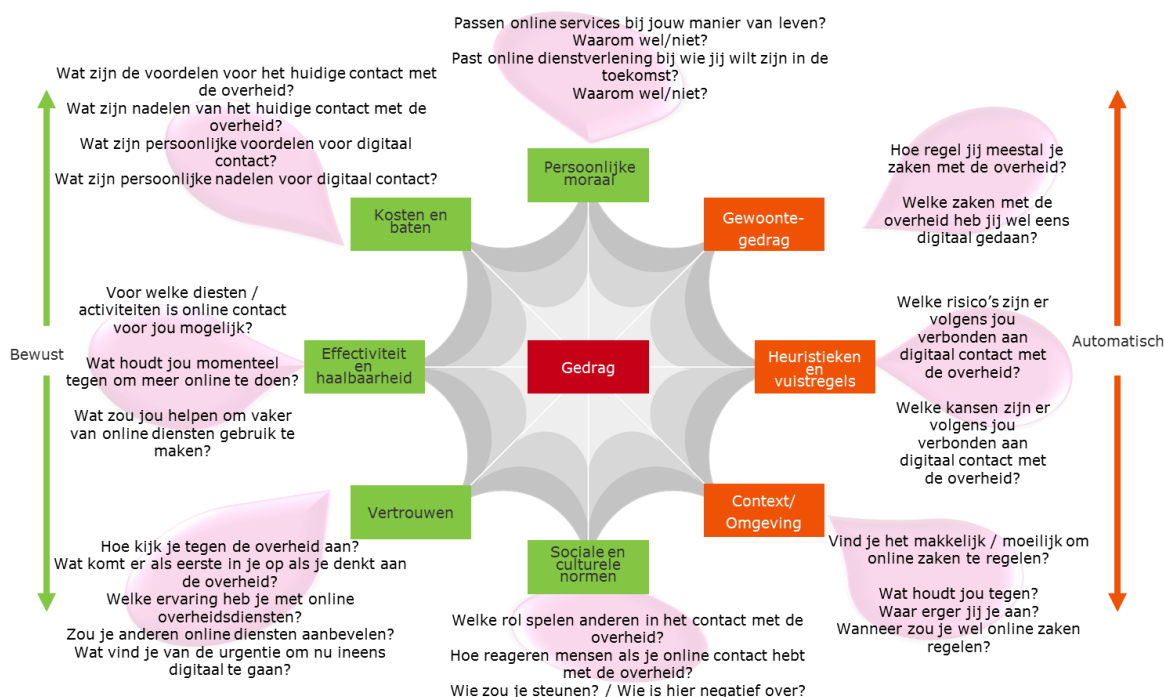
Passen online services bij jouw manier van leven?
Waarom wel/niet?
Past online dienstverlening bij wie jij wilt zijn in de toekomst?
Waarom wel/niet?

Wat zijn de voordelen voor het huidige contact met de overheid?
Wat zijn nadelen van het huidige contact met de overheid?
Wat zijn persoonlijke voordelen voor digitaal contact?
Wat zijn persoonlijke nadelen voor digitaal contact?

Persoonlijke moraal

Hoe regel jij meestal je zaken met de overheid?

Welke zaken met de overheid heb jij wel eens digitaal gedaan?

Kosten en baten

Gewoonte-gedrag

Voor welke diesten / activiteiten is online contact voor jou mogelijk?

Wat houdt jou momenteel tegen om meer online te doen?

Wat zou jou helpen om vaker van online diensten gebruik te maken?

Welke risico's zijn er volgens jou verbonden aan digitaal contact met de overheid?

Welke kansen zijn er volgens jou verbonden aan digitaal contact met de overheid?

Bewust

Effectiviteit en haalbaarheid

Gedrag

Heuristieken en vuistregels

Automatisch

Vertrouwen

Context/ Omgeving

Hoe kijk je tegen de overheid aan?
Wat komt er als eerste in je op als je denkt aan de overheid?
Welke ervaring heb je met online overheidsdiensten?
Zou je anderen online diensten aanbevelen?
Wat vind je van de urgentie om nu ineens digitaal te gaan?

Sociale en culturele normen

Vind je het makkelijk / moeilijk om online zaken te regelen?

Wat houdt jou tegen?
Waar erger jij je aan?
Wanneer zou je wel online zaken regelen?

Welke rol spelen anderen in het contact met de overheid?
Hoe reageren mensen als je online contact hebt met de overheid?
Wie zou je steunen? / Wie is hier negatief over?